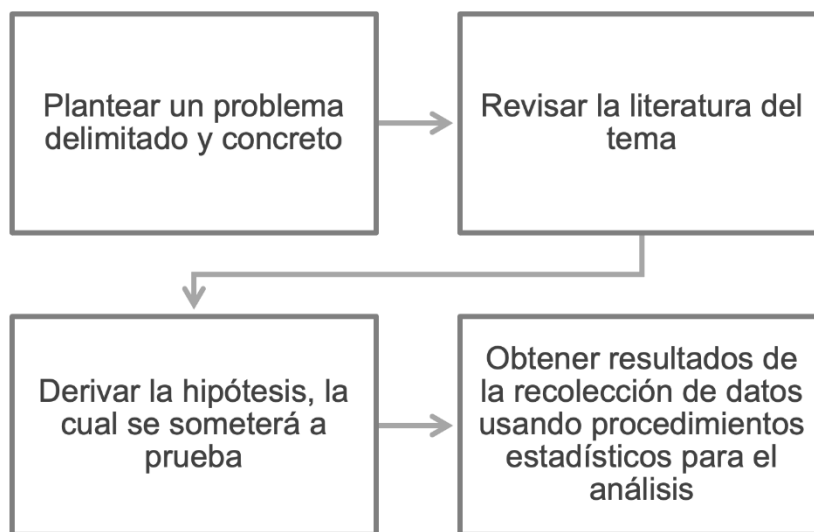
Plantear un problema delimitado y concreto

Revisar la literatura del tema

Derivar la hipótesis, la cual se someterá a prueba

Obtener resultados de la recolección de datos usando procedimientos estadísticos para el análisis